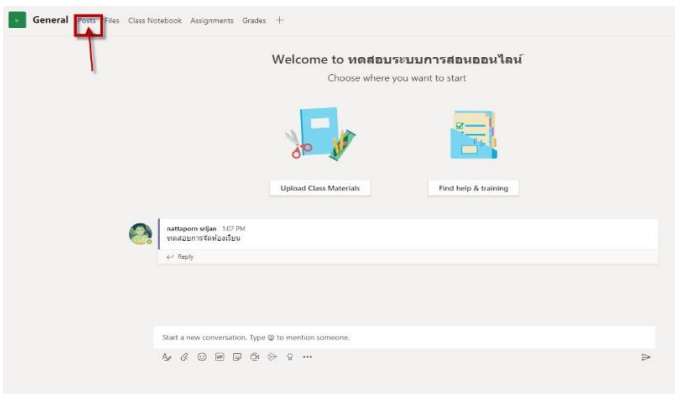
General Posts Files Class Notebook Assignments Grades +

Welcome to ทดสอบระบบการสอนออนไลน์

Choose where you want to start

Upload Class Materials

Find help & training

nattaporn srijan 1:07 PM
ทดสอบการจัดห้องเรียน

Reply

Start a new conversation. Type @ to mention someone.